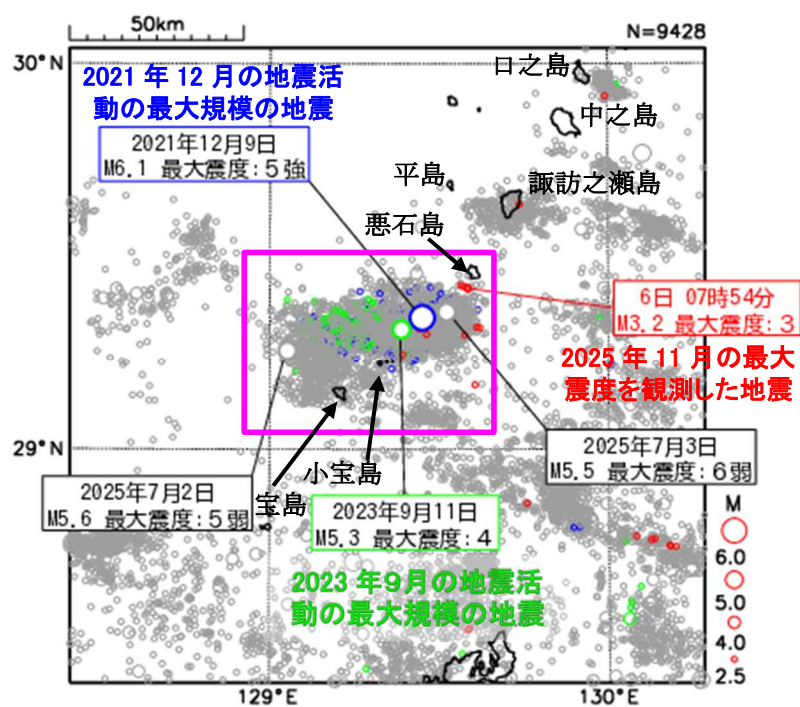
50km
N=9428
30°N
2021 年 12 月の地震活動の最大規模の地震
2021年12月9日
M6.1 最大震度：5強
口之島
中之島
平島
諏訪之瀬島
悪石島
6日 07時54分
M3.2 最大震度：3
2025 年 11 月の最大震度を観測した地震
29°N
2025年7月3日
M5.5 最大震度：6弱
2025年7月2日
M5.6 最大震度：5弱
宝島
小宝島
2023年9月11日
M5.3 最大震度：4
2023 年9月の地震活動の最大規模の地震
M
6.0
5.0
4.0
2.5
129°E
130°E